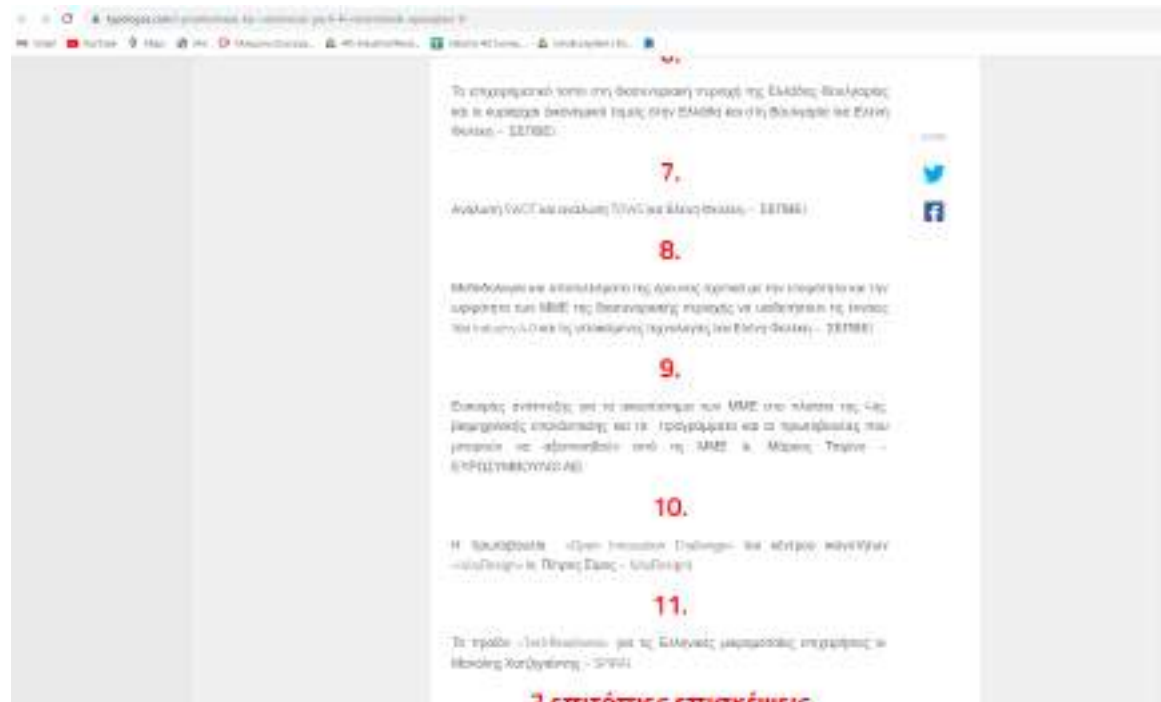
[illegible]

Το επιχειρηματικό τοπίο στη διασυνοριακή περιοχή της Ελλάδας-Βουλγαρίας και οι ευκαιρίες διασυνοριακής τομείς στην Ελλάδα και στη Βουλγαρία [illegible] – ΣΕΠΒΕ

7.

Ανάλυση SWOT και ανάλυση TOWS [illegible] – ΣΕΠΒΕ

8.

Μεθοδολογία και αποτελέσματα της έρευνας σχετικά με την ετοιμότητα και την ωριμότητα των ΜΜΕ της διασυνοριακής περιοχής να υιοθετήσουν τις έννοιες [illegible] – ΣΕΠΒΕ

9.

Ευκαιρίες ανάπτυξης για τις ΜΜΕ στο πλαίσιο της 4ης βιομηχανικής επανάστασης και τα προγράμματα και οι πρωτοβουλίες που μπορούν να αξιοποιηθούν από τις ΜΜΕ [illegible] – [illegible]

10.

Η πρωτοβουλία «Open Innovation Challenge» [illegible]

11.

Το πρόβλημα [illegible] για τις Ελληνικές μικρομεσαίες επιχειρήσεις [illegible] – SPIRIT

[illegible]